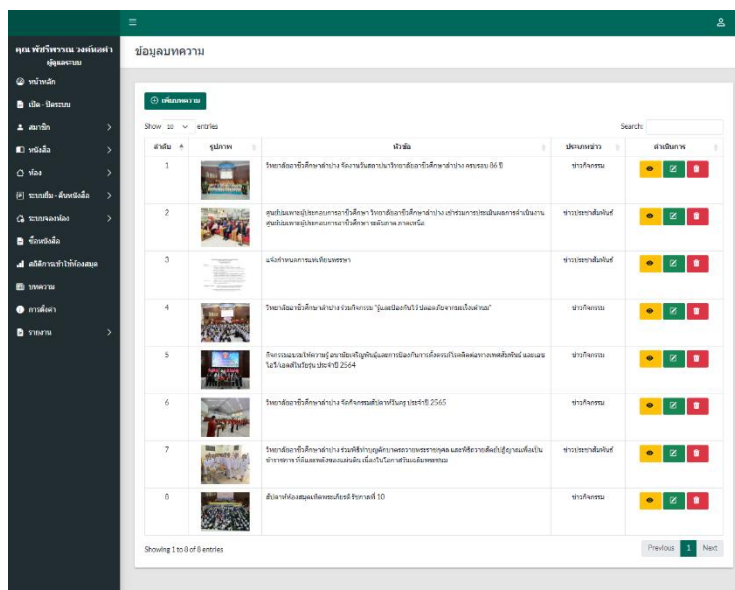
คุณ พัชรีพรรณ วงศ์นันต๊ะ
ผู้ดูแลระบบ

หน้าหลัก
เปิด - ปิดระบบ
สมาชิก
หนังสือ
ห้อง
ระบบยืม - คืนหนังสือ
ระบบจองห้อง
ซื้อหนังสือ
สถิติการเข้าใช้ห้องสมุด
บทความ
การตั้งค่า
รายงาน

ข้อมูลบทความ

เพิ่มบทความ

Show 10 entries

Search:

| ลำดับ | รูปภาพ | หัวข้อ | ประเภทข่าว | ดำเนินการ |
|---|---|---|---|---|
| 1 | | วิทยาลัยอาชีวศึกษาลำปาง จัดงานวันสถาปนาวิทยาลัยอาชีวศึกษาลำปาง ครบรอบ 86 ปี | ข่าวกิจกรรม | |
| 2 | | ศูนย์ส่งเสริมและพัฒนาอาชีวศึกษา วิทยาลัยอาชีวศึกษาลำปาง เข้าร่วมการประเมินผลการดำเนินงานศูนย์ส่งเสริมและพัฒนาอาชีวศึกษา ระดับภาค ภาคเหนือ | ข่าวประชาสัมพันธ์ | |
| 3 | | แจ้งกำหนดการลงทะเบียนเรียน | ข่าวประชาสัมพันธ์ | |
| 4 | | วิทยาลัยอาชีวศึกษาลำปาง ร่วมกิจกรรม "รุ่นพี่รวมใจ ปลอดภัยจากยาเสพติด" | ข่าวกิจกรรม | |
| 5 | | กิจกรรมอบรมให้ความรู้ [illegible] ประจำปี 2564 | ข่าวกิจกรรม | |
| 6 | | วิทยาลัยอาชีวศึกษาลำปาง จัดกิจกรรมวันไหว้ครู ประจำปี 2565 | ข่าวกิจกรรม | |
| 7 | | วิทยาลัยอาชีวศึกษาลำปาง ร่วมพิธีทำบุญตักบาตร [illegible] | ข่าวประชาสัมพันธ์ | |
| 8 | | สัปดาห์ห้องสมุด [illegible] ครั้งที่ 10 | ข่าวกิจกรรม | |

Showing 1 to 8 of 8 entries

Previous 1 Next